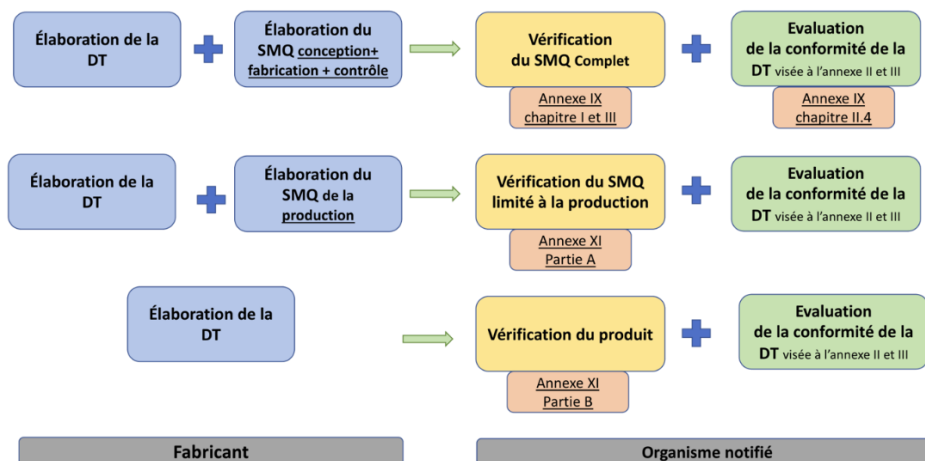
Élaboration de la DT

Élaboration du SMQ conception+ fabrication + contrôle

Vérification du SMQ Complet

Annexe IX chapitre I et III

Evaluation de la conformité de la DT visée à l'annexe II et III

Annexe IX chapitre II.4

Élaboration de la DT

Élaboration du SMQ de la production

Vérification du SMQ limité à la production

Annexe XI Partie A

Evaluation de la conformité de la DT visée à l'annexe II et III

Élaboration de la DT

Vérification du produit

Annexe XI Partie B

Evaluation de la conformité de la DT visée à l'annexe II et III

Fabricant

Organisme notifié